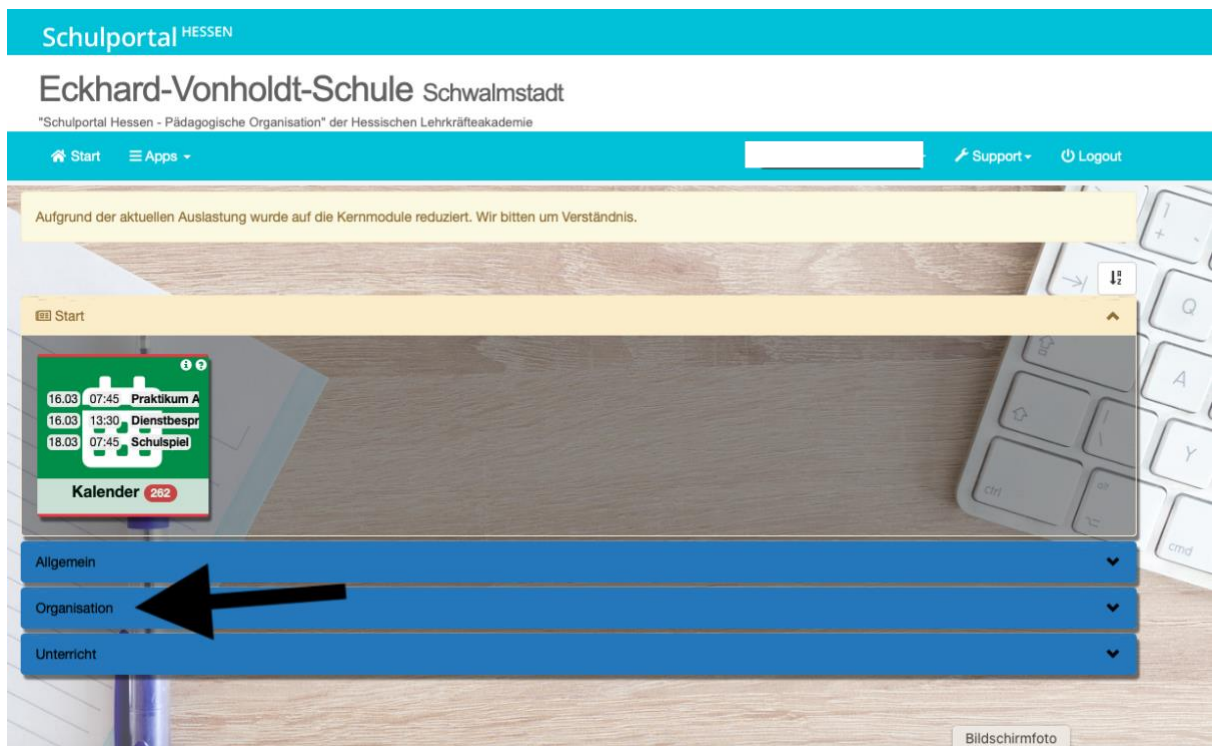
Schulportal HESSEN

Eckhard-Vonholdt-Schule Schwalmstadt

"Schulportal Hessen - Pädagogische Organisation" der Hessischen Lehrkräfteakademie

Start Apps Support Logout

Aufgrund der aktuellen Auslastung wurde auf die Kernmodule reduziert. Wir bitten um Verständnis.

Start

16.03 07:45 Praktikum A
16.03 13:30 Dienstbespr
18.03 07:45 Schulspiel

Kalender 262

Allgemein

Organisation

Unterricht

Bildschirmfoto